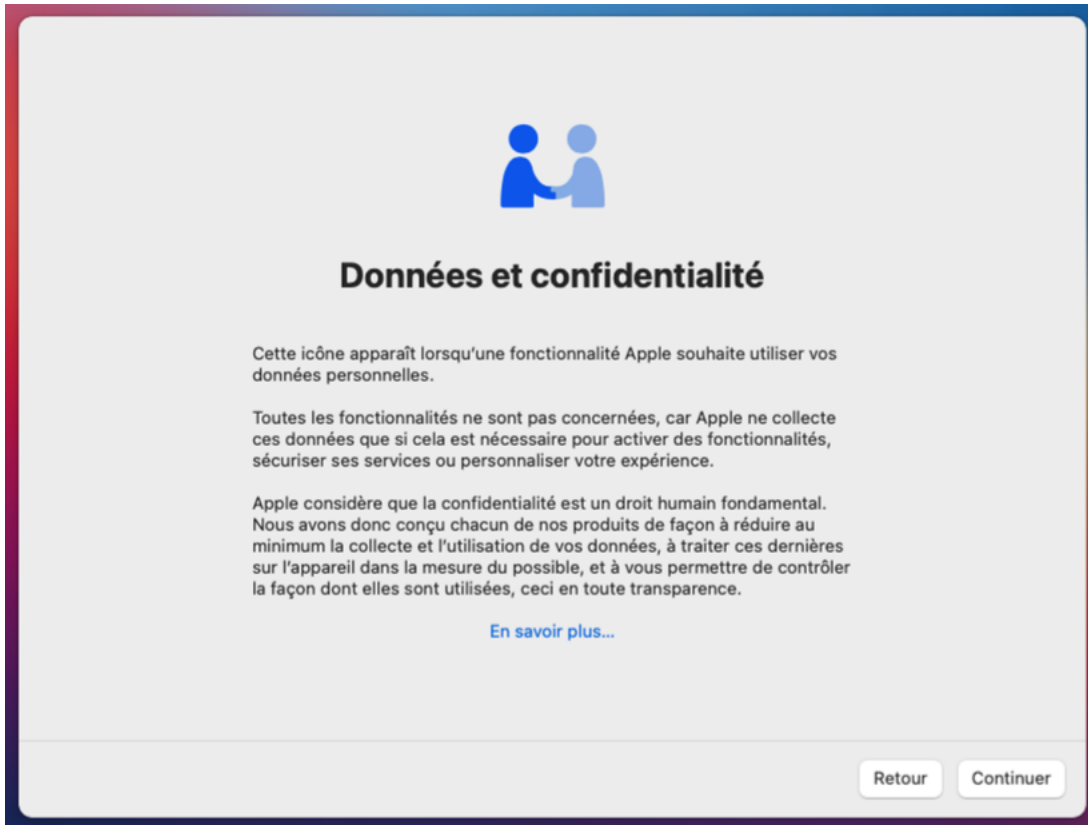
Données et confidentialité

Cette icône apparaît lorsqu'une fonctionnalité Apple souhaite utiliser vos données personnelles.

Toutes les fonctionnalités ne sont pas concernées, car Apple ne collecte ces données que si cela est nécessaire pour activer des fonctionnalités, sécuriser ses services ou personnaliser votre expérience.

Apple considère que la confidentialité est un droit humain fondamental. Nous avons donc conçu chacun de nos produits de façon à réduire au minimum la collecte et l'utilisation de vos données, à traiter ces dernières sur l'appareil dans la mesure du possible, et à vous permettre de contrôler la façon dont elles sont utilisées, ceci en toute transparence.

En savoir plus...

Retour

Continuer